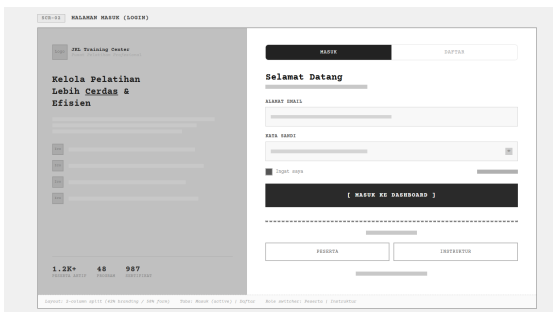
SCR-01 HALAMAN MASUK (LOGIN)

logo JRL Training Center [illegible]

Kelola Pelatihan Lebih Cerdas & Efisien

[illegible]
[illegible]
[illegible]
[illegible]

1.2K+ 48 987
PESERTA AKTIF PROGRAM SERTIFIKAT

MASUK DAFTAR

Selamat Datang

ALAMAT EMAIL

KATA SANDI

Ingat saya

[ MASUK KE DASHBOARD ]

PESERTA INSTRUKTUR

Layout: 2-column split (40% branding / 60% form) Tabs: Masuk (active) / Daftar Role switcher: Peserta / Instruktur